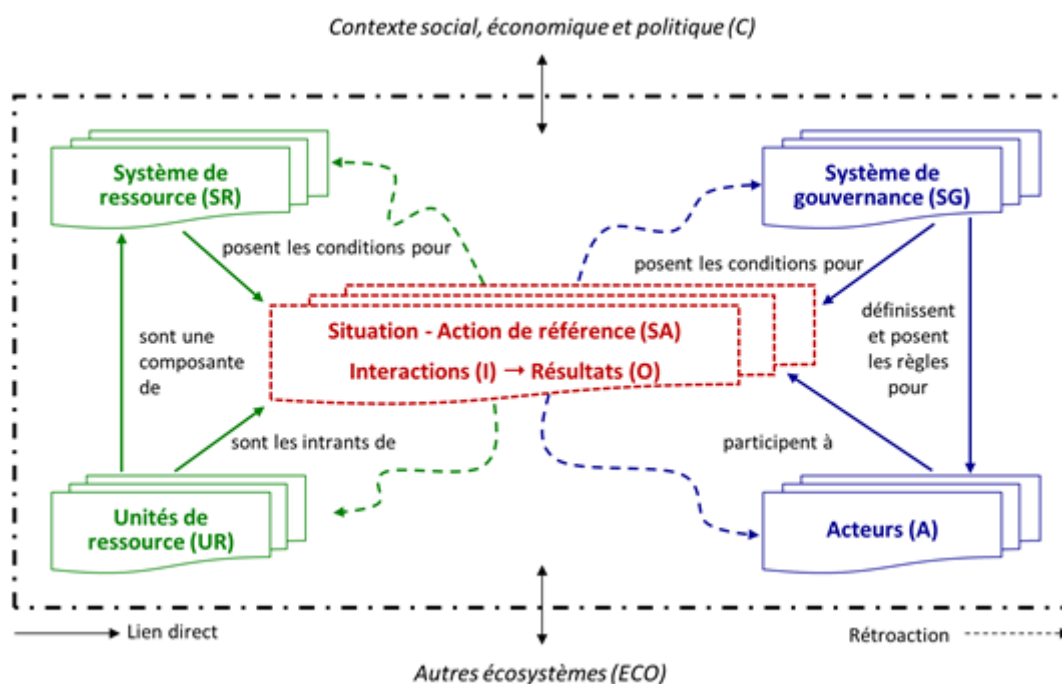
Contexte social, économique et politique (C)

Système de ressource (SR)

Système de gouvernance (SG)

posent les conditions pour

posent les conditions pour

sont une composante de

Situation - Action de référence (SA)

Interactions (I) → Résultats (O)

définissent et posent les règles pour

sont les intrants de

participent à

Unités de ressource (UR)

Acteurs (A)

Lien direct

Rétroaction

Autres écosystèmes (ECO)